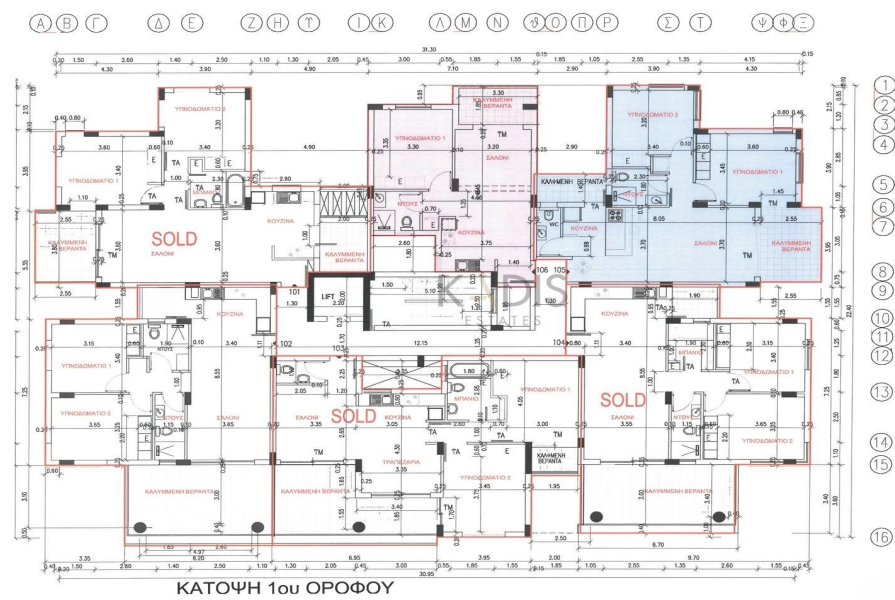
Α Β Γ Δ Ε Ζ Η Υ Ι Κ Λ Μ Ν Θ Ο Π Ρ Σ Τ Ψ Φ Ξ

31.30

ΥΠΝΟΔΩΜΑΤΙΟ 2
ΥΠΝΟΔΩΜΑΤΙΟ 1
ΚΑΛΥΜΜΕΝΗ ΒΕΡΑΝΤΑ
ΣΑΛΟΝΙ
ΚΟΥΖΙΝΑ
ΜΠΑΝΙΟ
ΝΤΟΥΣ
ΥΠΝΟΔΩΜΑΤΙΟ 2
ΥΠΝΟΔΩΜΑΤΙΟ 1
ΚΑΛΥΜΜΕΝΗ ΒΕΡΑΝΤΑ
ΣΑΛΟΝΙ
ΚΟΥΖΙΝΑ
SOLD
101
LIFT
102
103
104
105
106
KYDIS ESTATES
ΥΠΝΟΔΩΜΑΤΙΟ 1
ΥΠΝΟΔΩΜΑΤΙΟ 2
ΣΑΛΟΝΙ
ΚΟΥΖΙΝΑ
ΝΤΟΥΣ
ΚΑΛΥΜΜΕΝΗ ΒΕΡΑΝΤΑ
SOLD
ΣΑΛΟΝΙ
ΚΟΥΖΙΝΑ
ΤΡΑΠΕΖΑΡΙΑ
ΜΠΑΝΙΟ
ΥΠΝΟΔΩΜΑΤΙΟ 1
ΥΠΝΟΔΩΜΑΤΙΟ 2
ΚΑΛΥΜΜΕΝΗ ΒΕΡΑΝΤΑ
SOLD
ΣΑΛΟΝΙ
ΚΟΥΖΙΝΑ
ΜΠΑΝΙΟ
ΥΠΝΟΔΩΜΑΤΙΟ 1
ΥΠΝΟΔΩΜΑΤΙΟ 2
ΚΑΛΥΜΜΕΝΗ ΒΕΡΑΝΤΑ
ΤΜ ΤΑ Ε WC

1 2 3 4 5 6 7 8 9 10 11 12 13 14 15 16

30.95

ΚΑΤΟΨΗ 1ου ΟΡΟΦΟΥ